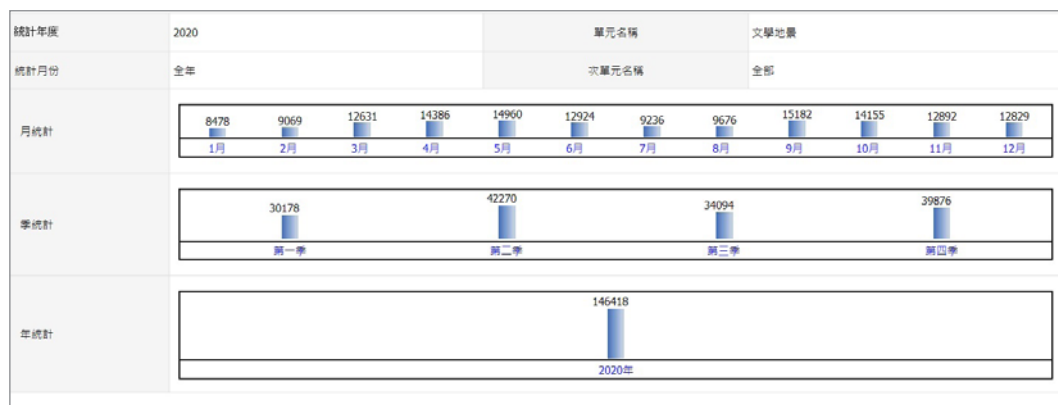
| 統計年度 | 2020 | 單元名稱 | 文學地景 |
|---|---|---|---|
| 統計月份 | 全年 | 次單元名稱 | 全部 |

月統計

8478 9069 12631 14386 14960 12924 9236 9676 15182 14155 12892 12829

1月 2月 3月 4月 5月 6月 7月 8月 9月 10月 11月 12月

季統計

30178 42270 34094 39876

第一季 第二季 第三季 第四季

年統計

146418

2020年